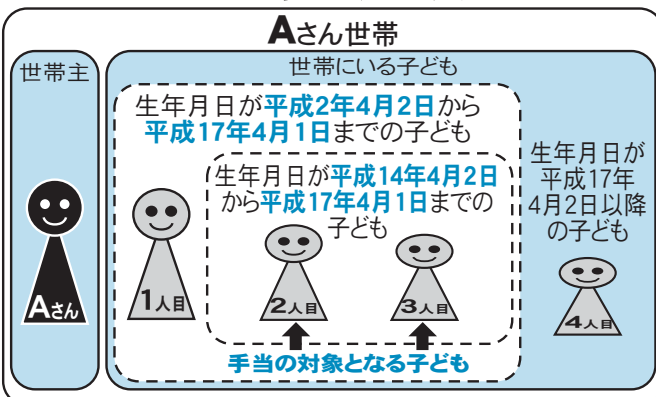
Aさん世帯

世帯主

Aさん

世帯にいる子ども

生年月日が平成2年4月2日から平成17年4月1日までの子ども

生年月日が平成14年4月2日から平成17年4月1日までの子ども

1人目

2人目

3人目

手当の対象となる子ども

生年月日が平成17年4月2日以降の子ども

4人目